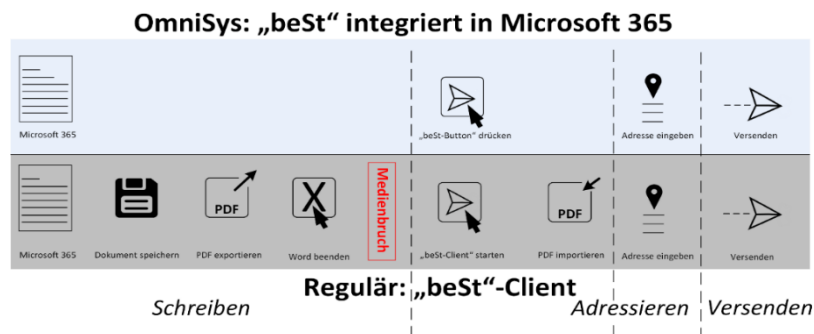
OmniSys: „beSt“ integriert in Microsoft 365

Microsoft 365

„beSt-Button“ drücken

Adresse eingeben

Versenden

Microsoft 365

Dokument speichern

PDF

PDF exportieren

X

Word beenden

Medienbruch

„beSt-Client“ starten

PDF

PDF importieren

Adresse eingeben

Versenden

Regulär: „beSt“-Client

Schreiben

Adressieren

Versenden